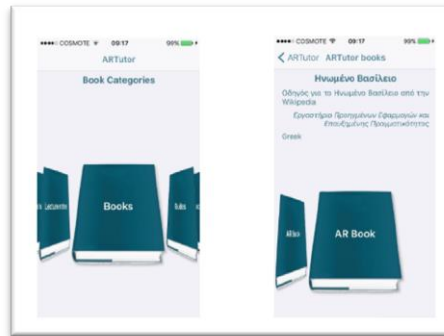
●●●●○ COSMOTE 09:17 99%

ARTutor

Book Categories

Lectures

Books

Bullets

●●●●○ COSMOTE 09:17 99%

< ARTutor ARTutor books

Ηνωμένο Βασίλειο

Οδηγός για το Ηνωμένο Βασίλειο από την Wikipedia

Εργαστήριο Προηγμένων Εφαρμογών και Επαυξημένης Πραγματικότητας

Greek

AR Book

AR Book